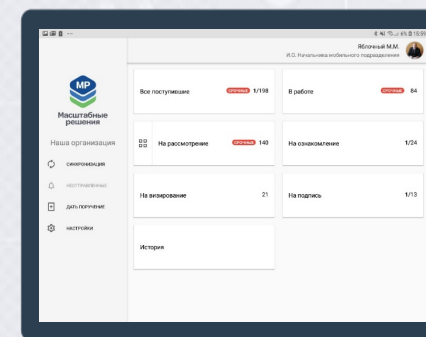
Яблочный М.М.
И.О. Начальника мобильного подразделения

МР
Масштабные решения

Наша организация

СИНХРОНИЗАЦИЯ
НАСТРАИВАЕМЫЕ
ДАТЬ ПОРУЧЕНИЕ
НАСТРОЙКИ

Все поступившие СРОЧНЫЕ 1/198

В работе СРОЧНЫЕ 84

На рассмотрение СРОЧНЫЕ 148

На ознакомление 1/24

На визирование 21

На подпись 1/13

История